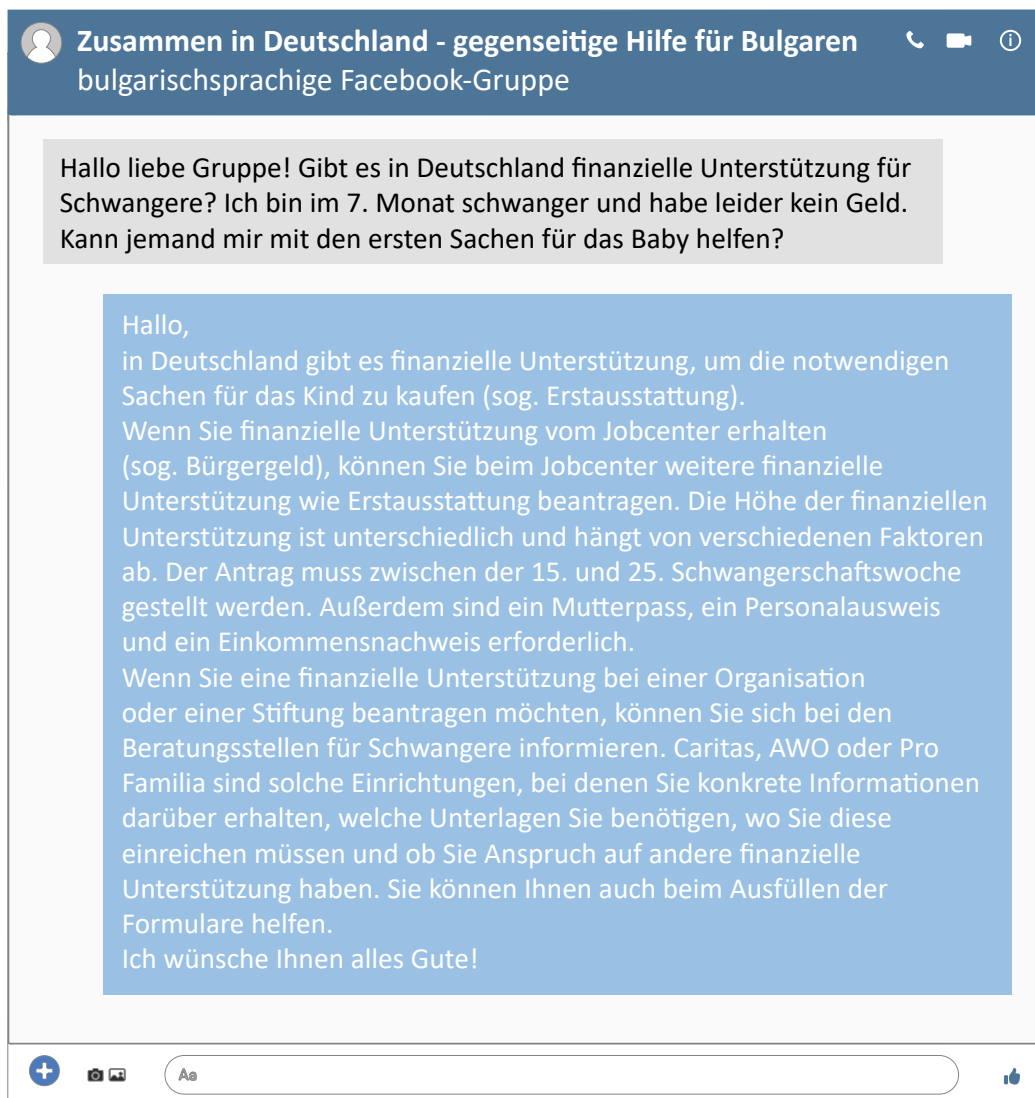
**Zusammen in Deutschland - gegenseitige Hilfe für Bulgaren**
bulgarischsprachige Facebook-Gruppe

Hallo liebe Gruppe! Gibt es in Deutschland finanzielle Unterstützung für Schwangere? Ich bin im 7. Monat schwanger und habe leider kein Geld. Kann jemand mir mit den ersten Sachen für das Baby helfen?

Hallo,
in Deutschland gibt es finanzielle Unterstützung, um die notwendigen Sachen für das Kind zu kaufen (sog. Erstausstattung).
Wenn Sie finanzielle Unterstützung vom Jobcenter erhalten (sog. Bürgergeld), können Sie beim Jobcenter weitere finanzielle Unterstützung wie Erstausstattung beantragen. Die Höhe der finanziellen Unterstützung ist unterschiedlich und hängt von verschiedenen Faktoren ab. Der Antrag muss zwischen der 15. und 25. Schwangerschaftswoche gestellt werden. Außerdem sind ein Mutterpass, ein Personalausweis und ein Einkommensnachweis erforderlich.
Wenn Sie eine finanzielle Unterstützung bei einer Organisation oder einer Stiftung beantragen möchten, können Sie sich bei den Beratungsstellen für Schwangere informieren. Caritas, AWO oder Pro Familia sind solche Einrichtungen, bei denen Sie konkrete Informationen darüber erhalten, welche Unterlagen Sie benötigen, wo Sie diese einreichen müssen und ob Sie Anspruch auf andere finanzielle Unterstützung haben. Sie können Ihnen auch beim Ausfüllen der Formulare helfen.
Ich wünsche Ihnen alles Gute!

Aa